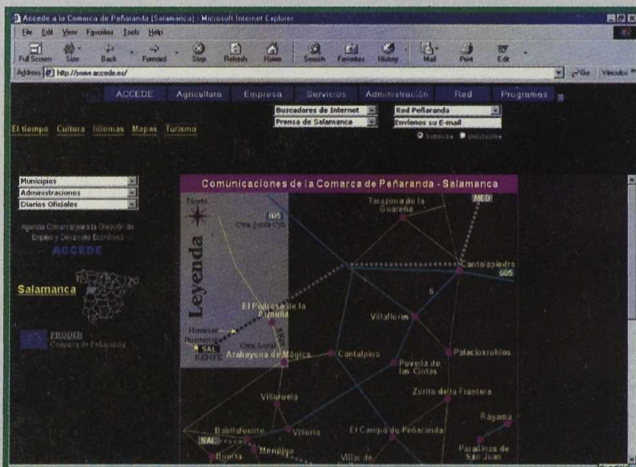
Accede a la Comarca de Peñaranda (Salamanca) - Microsoft Internet Explorer

File Edit View Favorites Tools Help

Full Screen Size Back Forward Stop Refresh Home Search Favorites History Mail Print Edit

Address http://www.accede.es/

Go Vínculos

ACCEDE Agricultura Empresa Servicios Administración Red Programas

El tiempo Cultura Idiomas Mapas Turismo

Buscadores de Internet
Prensa de Salamanca

Red Peñaranda
Envíenos su E-mail

Municipios
Administraciones
Diarios Oficiales

Agencia Comarcal para la Creación de Empleo y Desarrollo Económico

ACCEDE

Salamanca

PRODER
Comarca de Peñaranda

Comunicaciones de la Comarca de Peñaranda - Salamanca

Norte

Leyenda

605

Ctra. Junta CyL

Ctra. Local

RENFE

Tarazona de la Guareña

MED

Cantalapiedra

605

El Pedroso de la Armuña

Villaflores

Arabayona de Mógica

Cantalpino

Poveda de las Cintas

Palaciosrubios

Zorita de la Frontera

Villoruela

Rágama

Babilafuente

Villoria

El Campo de Peñaranda

Paradinas de San Juan

SAL

Huerta

Mollorido

Villar de